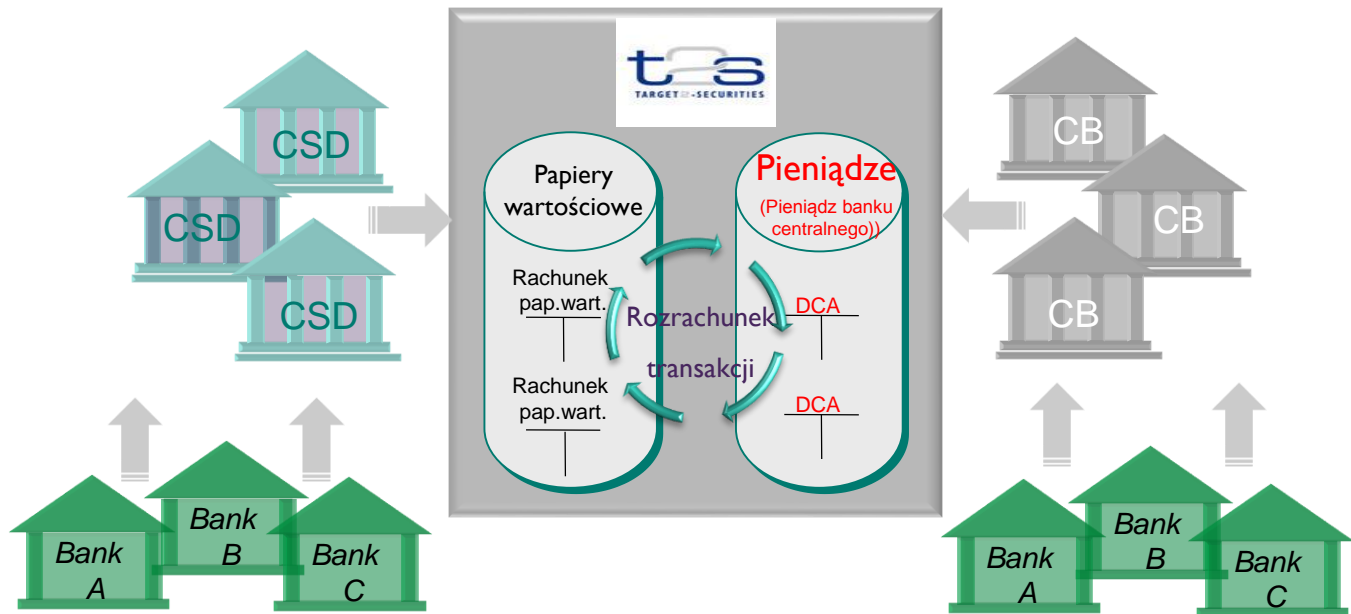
CSD
CSD
CSD

t2s
TARGET2-SECURITIES

Papiery wartościowe

Rachunek pap.wart.

Rachunek pap.wart.

Pieniądze
(Pieniądz banku centralnego))

DCA

DCA

Rozrachunek transakcji

CB
CB
CB

Bank A
Bank B
Bank C

Bank A
Bank B
Bank C